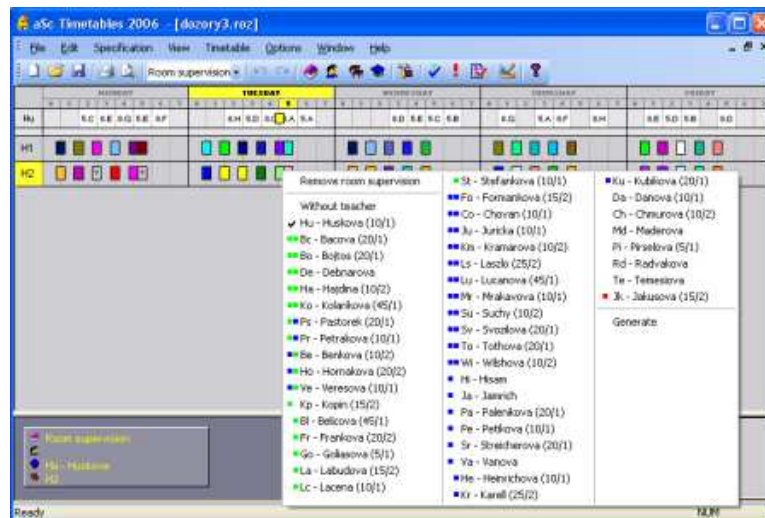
aSc Timetables 2006 - [dozory3.roz]

File Edit Specification View Timetable Options Window Help

Room supervision

MONDAY TUESDAY WEDNESDAY THURSDAY FRIDAY

Hu

H1

H2

Remove room supervision

Without teacher
Hu - Huskova (10/1)
Bc - Bacova (20/1)
Bo - Bojtos (20/1)
De - Debnarova
Ha - Hajdina (10/2)
Ko - Kolarikova (45/1)
Ps - Pastorek (20/1)
Pr - Petrakova (10/1)
Be - Benkova (10/2)
Ho - Hornakova (20/2)
Ve - Veresova (10/1)
Kp - Kopin (15/2)
Bl - Belicova (45/1)
Fr - Frankova (20/2)
Go - Golasova (5/1)
La - Labudova (15/2)
Lc - Lacena (10/1)

St - Stefankova (10/1)
Fo - Fornankova (15/2)
Co - Chovan (10/1)
Ju - Juricka (10/1)
Km - Kramarova (10/2)
Ls - Laszlo (25/2)
Lu - Lucanova (45/1)
Mr - Mrakavova (10/1)
Su - Suchy (10/2)
Sv - Svozilova (20/1)
To - Tothova (20/1)
Wi - Wilshova (10/2)
Hi - Hisam
Ja - Jamrich
Pa - Palenikova (20/1)
Pe - Petikova (10/1)
Sr - Streicherova (20/1)
Va - Vanova
He - Heinrichova (10/1)
Kr - Karell (25/2)

Ku - Kubikova (20/1)
Da - Danova (10/1)
Ch - Chmurova (10/2)
Md - Maderova
Pi - Pirselova (5/1)
Rd - Radvakova
Te - Temesiova
Jk - Jakusova (15/2)

Generate

Room supervision
Hu - Huskova
H2

Ready NUM